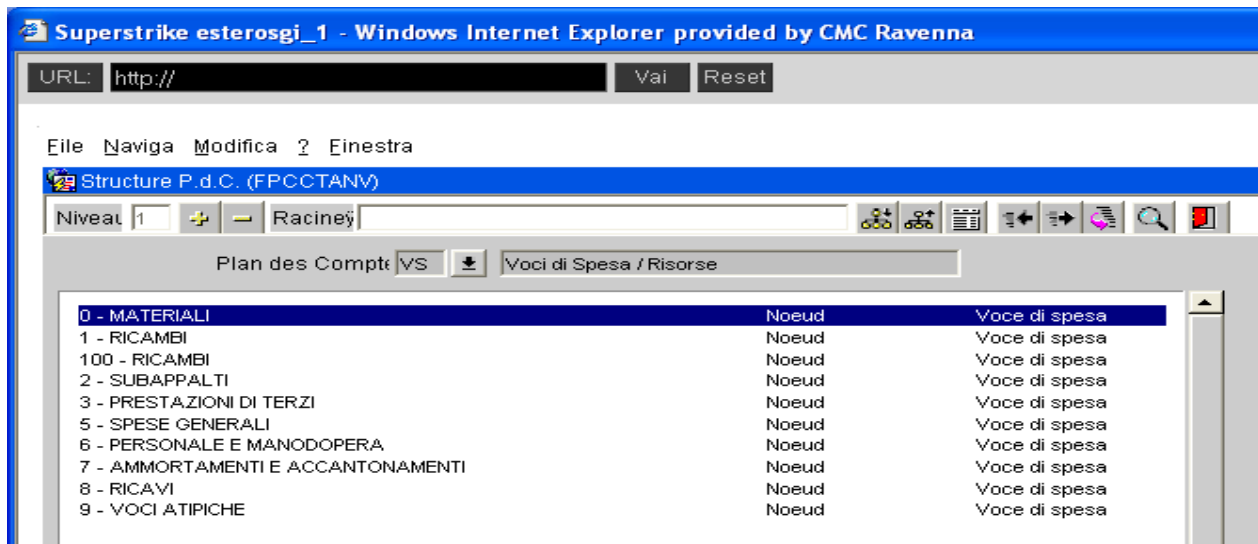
Superstrike esterosgi_1 - Windows Internet Explorer provided by CMC Ravenna

URL: http://
Vai
Reset

File Naviga Modifica ? Finestra

Structure P.d.C. (FPCCTANV)

Niveau 1
Racine

Plan des Compte VS
Voci di Spesa / Risorse

| | | |
|---|---|---|
| 0 - MATERIALI | Noeud | Voce di spesa |
| 1 - RICAMBI | Noeud | Voce di spesa |
| 100 - RICAMBI | Noeud | Voce di spesa |
| 2 - SUBAPPALTI | Noeud | Voce di spesa |
| 3 - PRESTAZIONI DI TERZI | Noeud | Voce di spesa |
| 5 - SPESE GENERALI | Noeud | Voce di spesa |
| 6 - PERSONALE E MANODOPERA | Noeud | Voce di spesa |
| 7 - AMMORTAMENTI E ACCANTONAMENTI | Noeud | Voce di spesa |
| 8 - RICAVI | Noeud | Voce di spesa |
| 9 - VOCI ATIPICHE | Noeud | Voce di spesa |